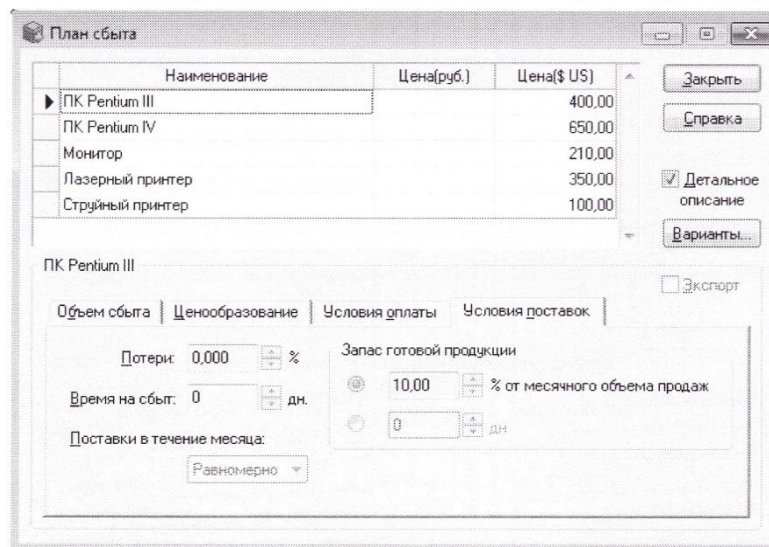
План сбыта

| Наименование | Цена(руб.) | Цена($ US) |
|---|---|---|
| ПК Pentium III | | 400,00 |
| ПК Pentium IV | | 650,00 |
| Монитор | | 210,00 |
| Лазерный принтер | | 350,00 |
| Струйный принтер | | 100,00 |

Закрыть

Справка

Детальное описание

Варианты...

ПК Pentium III

Экспорт

Объем сбыта | Ценообразование | Условия оплаты | Условия поставок

Потери: 0,000 %

Время на сбыт: 0 дн.

Поставки в течение месяца:

Равномерно

Запас готовой продукции

10,00 % от месячного объема продаж

0 дн